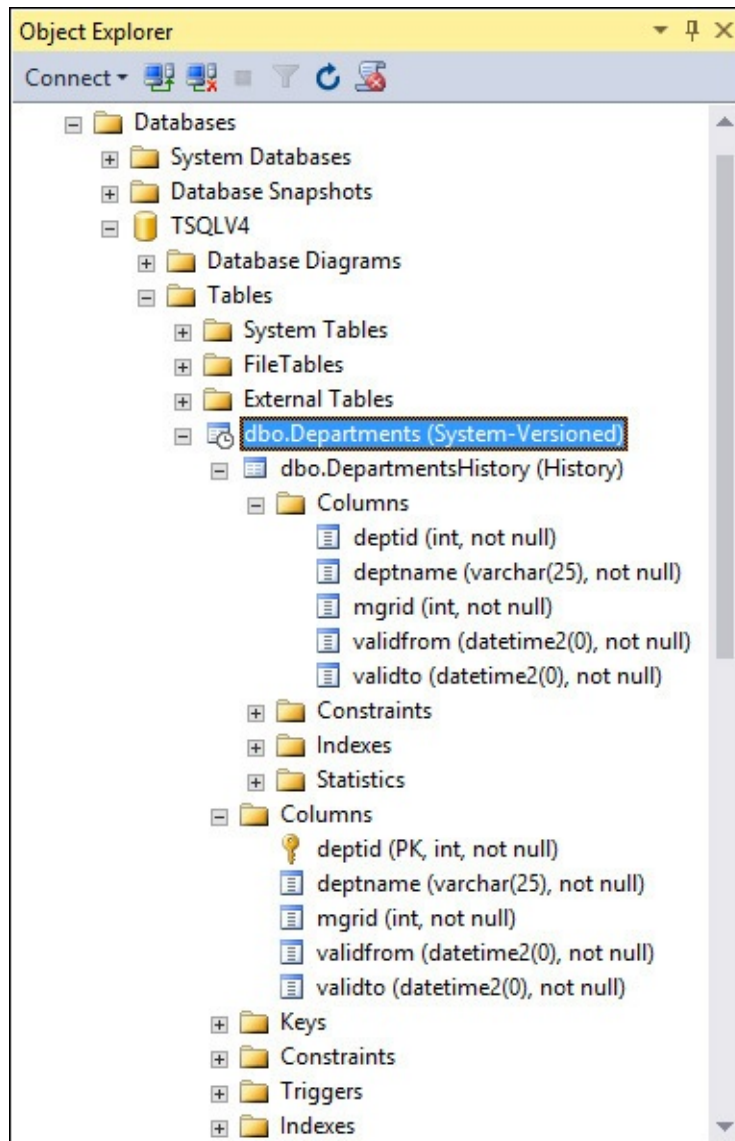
Object Explorer

Connect

Databases
System Databases
Database Snapshots
TSQLV4
Database Diagrams
Tables
System Tables
FileTables
External Tables
dbo.Departments (System-Versioned)
dbo.DepartmentsHistory (History)
Columns
deptid (int, not null)
deptname (varchar(25), not null)
mgrid (int, not null)
validfrom (datetime2(0), not null)
validto (datetime2(0), not null)
Constraints
Indexes
Statistics
Columns
deptid (PK, int, not null)
deptname (varchar(25), not null)
mgrid (int, not null)
validfrom (datetime2(0), not null)
validto (datetime2(0), not null)
Keys
Constraints
Triggers
Indexes